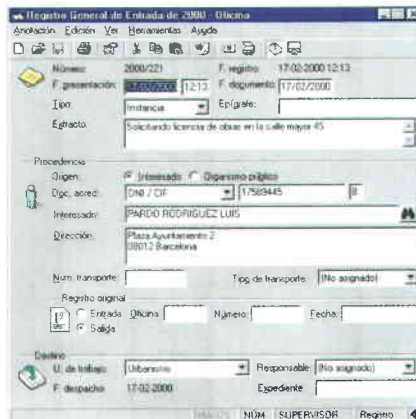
Registro General de Entrada de 2000 - Oficina

Anotación Edición Ver Herramientas Ayuda

Número: 2000/221
F. registro: 17-02-2000 12:13
F. presentación: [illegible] 12:13
F. documento: 17/02/2000
Tipo: Instancia
Epígrafe:
Extracto: Solicitando licencia de obras en la calle mayor 45

Procedencia
Origen: Interesado Organismo público
Doc. acred.: DNI / CIF 17589445 B
Interesado: PARDO RODRIGUEZ LUIS
Dirección: Plaza Ayuntamiento 2
08012 Barcelona
Num. transporte:
Tipo de transporte: (No asignado)

Registro original
Entrada Salida
Oficina:
Número:
Fecha:

Destino
U. de trabajo: Urbanismo
Responsable: (No asignado)
F. despacho: 17-02-2000
Expediente:

NÚM SUPERVISOR Registro